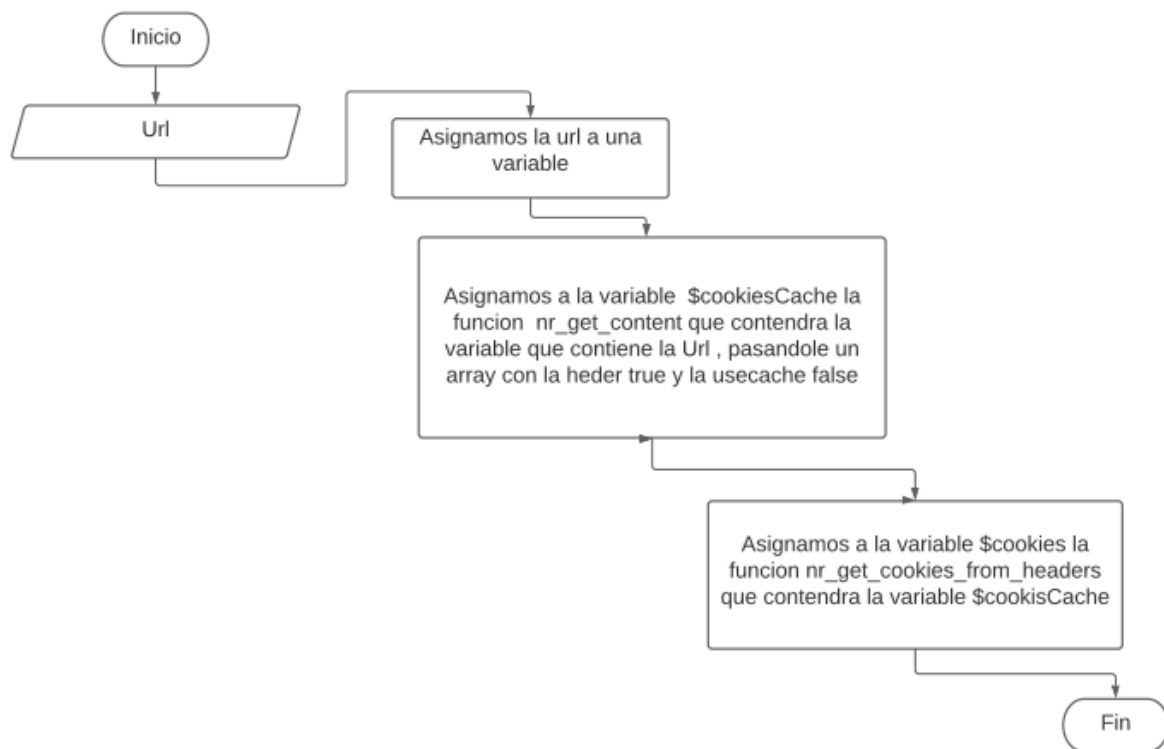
Inicio

Url

Asignamos la url a una variable

Asignamos a la variable \$cookiesCache la funcion nr_get_content que contendra la variable que contiene la Url , pasandole un array con la heder true y la usecache false

Asignamos a la variable \$cookies la funcion nr_get_cookies_from_headers que contendra la variable \$cookisCache

Fin